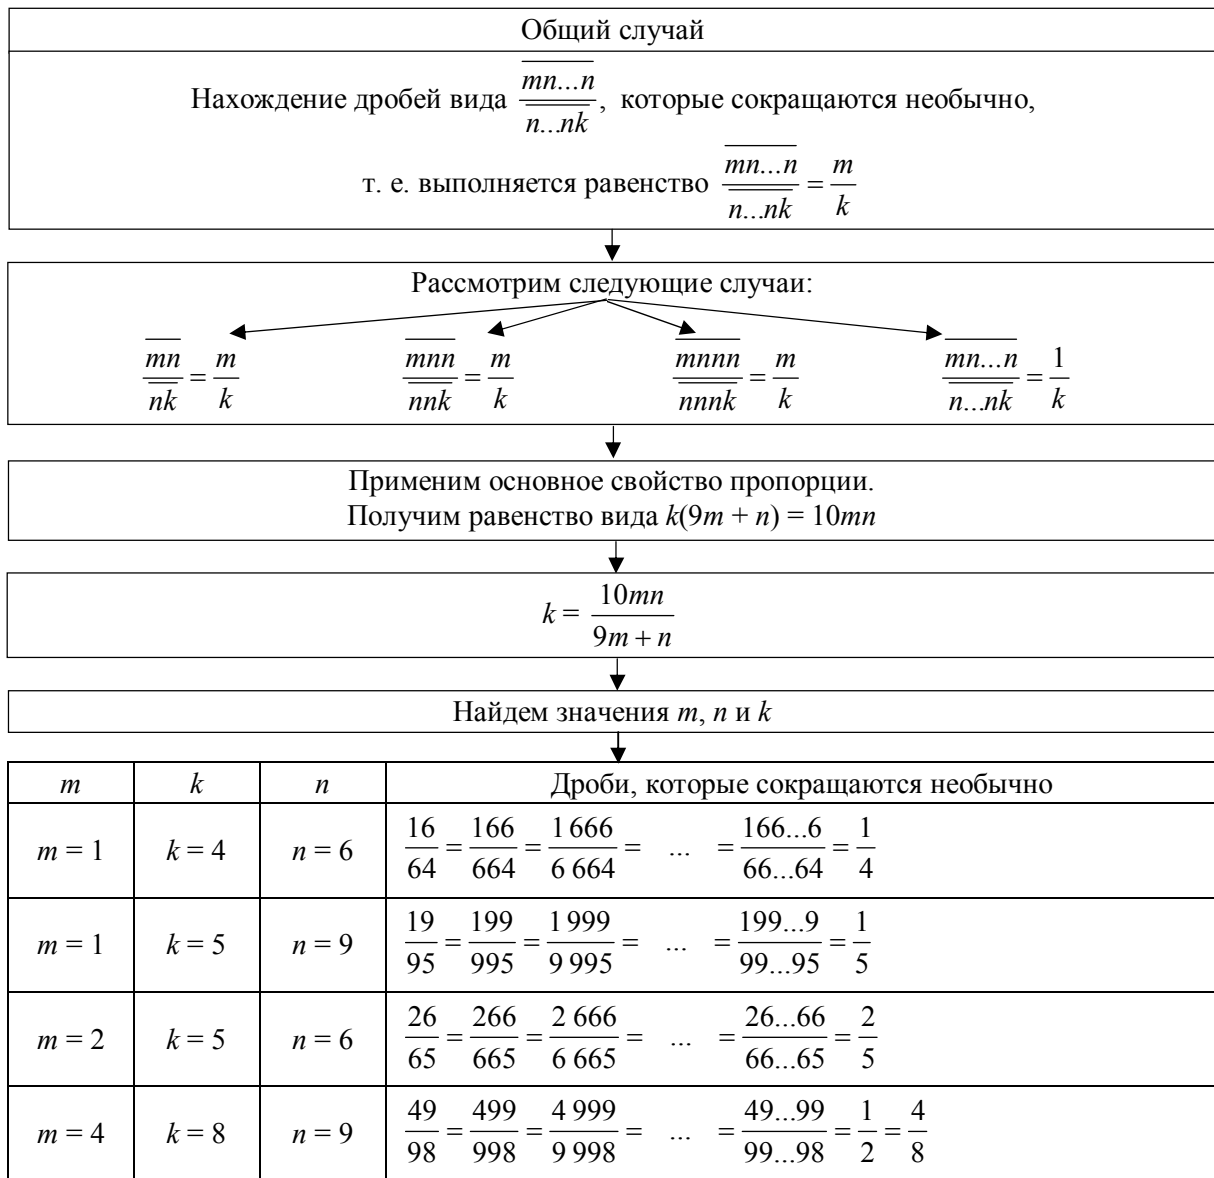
Общий случай

Нахождение дробей вида $\frac{\overline{mn...n}}{\overline{n...nk}}$, которые сокращаются необычно,

т. е. выполняется равенство $\frac{\overline{mn...n}}{\overline{n...nk}} = \frac{m}{k}$

Рассмотрим следующие случаи:

$\frac{\overline{mn}}{\overline{nk}} = \frac{m}{k}$

$\frac{\overline{mnn}}{\overline{nnk}} = \frac{m}{k}$

$\frac{\overline{mnnn}}{\overline{nnnk}} = \frac{m}{k}$

$\frac{\overline{mn...n}}{\overline{n...nk}} = \frac{1}{k}$

Применим основное свойство пропорции.
Получим равенство вида $k(9m + n) = 10mn$

$k = \frac{10mn}{9m+n}$

Найдем значения $m$, $n$ и $k$

| $m$ | $k$ | $n$ | Дроби, которые сокращаются необычно |
|---|---|---|---|
| $m = 1$ | $k = 4$ | $n = 6$ | $\frac{16}{64} = \frac{166}{664} = \frac{1\,666}{6\,664} = \;...\; = \frac{166...6}{66...64} = \frac{1}{4}$ |
| $m = 1$ | $k = 5$ | $n = 9$ | $\frac{19}{95} = \frac{199}{995} = \frac{1\,999}{9\,995} = \;...\; = \frac{199...9}{99...95} = \frac{1}{5}$ |
| $m = 2$ | $k = 5$ | $n = 6$ | $\frac{26}{65} = \frac{266}{665} = \frac{2\,666}{6\,665} = \;...\; = \frac{26...66}{66...65} = \frac{2}{5}$ |
| $m = 4$ | $k = 8$ | $n = 9$ | $\frac{49}{98} = \frac{499}{998} = \frac{4\,999}{9\,998} = \;...\; = \frac{49...99}{99...98} = \frac{1}{2} = \frac{4}{8}$ |